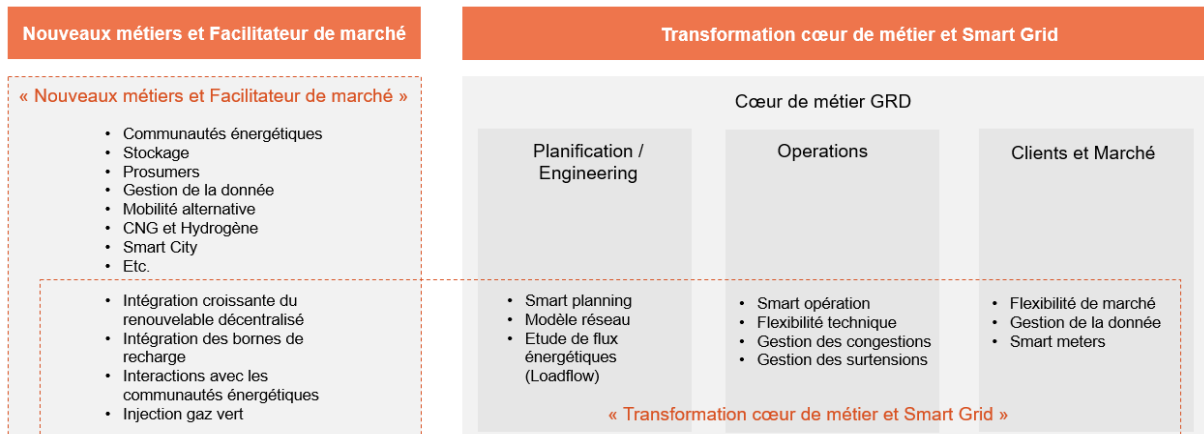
Nouveaux métiers et Facilitateur de marché

Transformation cœur de métier et Smart Grid

« Nouveaux métiers et Facilitateur de marché »

- Communautés énergétiques
- Stockage
- Prosumers
- Gestion de la donnée
- Mobilité alternative
- CNG et Hydrogène
- Smart City
- Etc.

Cœur de métier GRD

Planification / Engineering

Operations

Clients et Marché

- Intégration croissante du renouvelable décentralisé
- Intégration des bornes de recharge
- Interactions avec les communautés énergétiques
- Injection gaz vert

- Smart planning
- Modèle réseau
- Etude de flux énergétiques (Loadflow)

- Smart opération
- Flexibilité technique
- Gestion des congestions
- Gestion des surtensions

- Flexibilité de marché
- Gestion de la donnée
- Smart meters

« Transformation cœur de métier et Smart Grid »